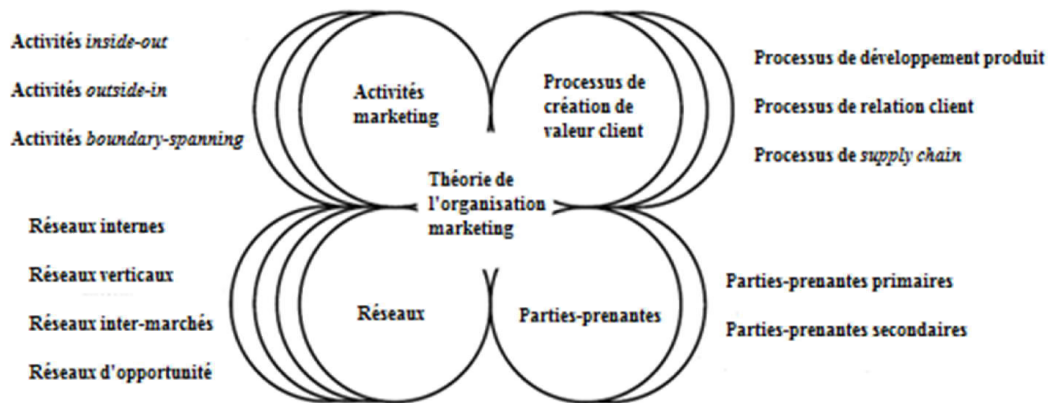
Activités *inside-out*

Activités *outside-in*

Activités *boundary-spanning*

Activités marketing

Processus de création de valeur client

Processus de développement produit

Processus de relation client

Processus de *supply chain*

Théorie de l'organisation marketing

Réseaux internes

Réseaux verticaux

Réseaux inter-marchés

Réseaux d'opportunité

Réseaux

Parties-prenantes

Parties-prenantes primaires

Parties-prenantes secondaires